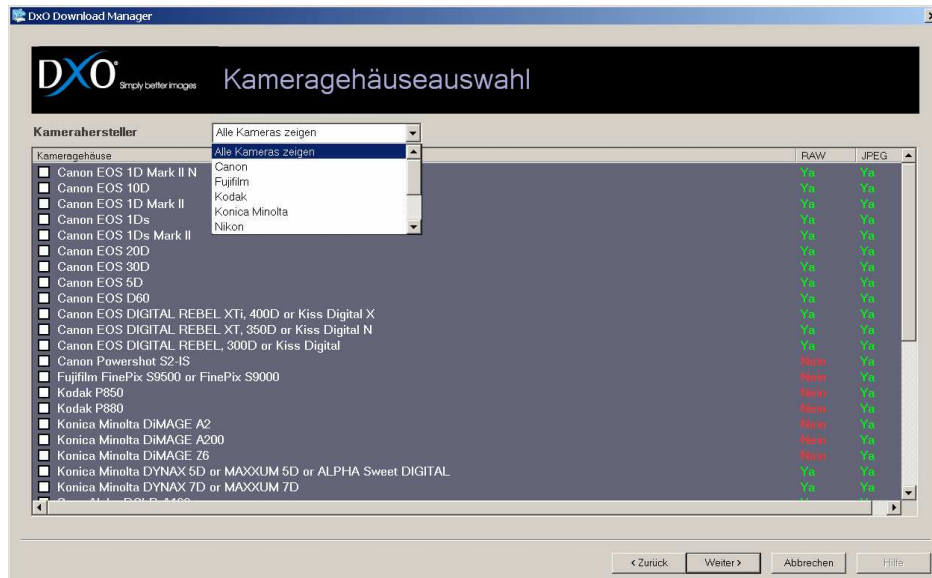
DxO Download Manager

DXO Simply better images Kameragehäuseauswahl

Kamerahersteller Alle Kameras zeigen

Alle Kameras zeigen
Canon
Fujifilm
Kodak
Konica Minolta
Nikon

| Kameragehäuse | RAW | JPEG |
|---|---|---|
| Canon EOS 1D Mark II N | Ya | Ya |
| Canon EOS 10D | Ya | Ya |
| Canon EOS 1D Mark II | Ya | Ya |
| Canon EOS 1Ds | Ya | Ya |
| Canon EOS 1Ds Mark II | Ya | Ya |
| Canon EOS 20D | Ya | Ya |
| Canon EOS 30D | Ya | Ya |
| Canon EOS 5D | Ya | Ya |
| Canon EOS D60 | Ya | Ya |
| Canon EOS DIGITAL REBEL XTi, 400D or Kiss Digital X | Ya | Ya |
| Canon EOS DIGITAL REBEL XT, 350D or Kiss Digital N | Ya | Ya |
| Canon EOS DIGITAL REBEL, 300D or Kiss Digital | Ya | Ya |
| Canon Powershot S2-IS | Nein | Ya |
| Fujifilm FinePix S9500 or FinePix S9000 | Nein | Ya |
| Kodak P850 | Nein | Ya |
| Kodak P880 | Nein | Ya |
| Konica Minolta DiMAGE A2 | Nein | Ya |
| Konica Minolta DiMAGE A200 | Nein | Ya |
| Konica Minolta DiMAGE Z6 | Nein | Ya |
| Konica Minolta DYNAX 5D or MAXXUM 5D or ALPHA Sweet DIGITAL | Ya | Ya |
| Konica Minolta DYNAX 7D or MAXXUM 7D | Ya | Ya |

< Zurück Weiter > Abbrechen Hilfe